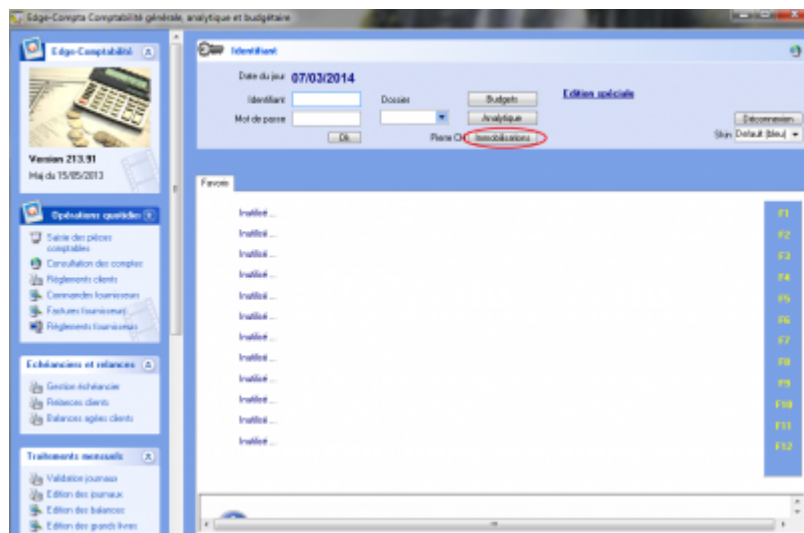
Edge-Compta Comptabilité générale, analytique et budgétaire

Edge-Comptabilité

Version 213.91
Maj du 15/05/2013

Opérations quotidien

Saisie des pièces comptables
Consultation des comptes
Règlements clients
Commandes fournisseurs
Factures fournisseurs
Règlements fournisseurs

Echéanciers et relances

Gestion échéancier
Relances clients
Balances agées clients

Traitements mensuels

Validation journaux
Edition des journaux
Edition des balances
Edition des grands livres

Identifiant

Date du jour 07/03/2014

Identifiant
Mot de passe
Ok
Dossier
Plans Cpt
Budgets
Analytique
Immobilisations
Edition spéciale
Déconnexion
Skin Default (bleu)

Favoris

Inutilisé ...
Inutilisé ...
Inutilisé ...
Inutilisé ...
Inutilisé ...
Inutilisé ...
Inutilisé ...
Inutilisé ...
Inutilisé ...
Inutilisé ...
Inutilisé ...
Inutilisé ...

F1
F2
F3
F4
F5
F6
F7
F8
F9
F10
F11
F12